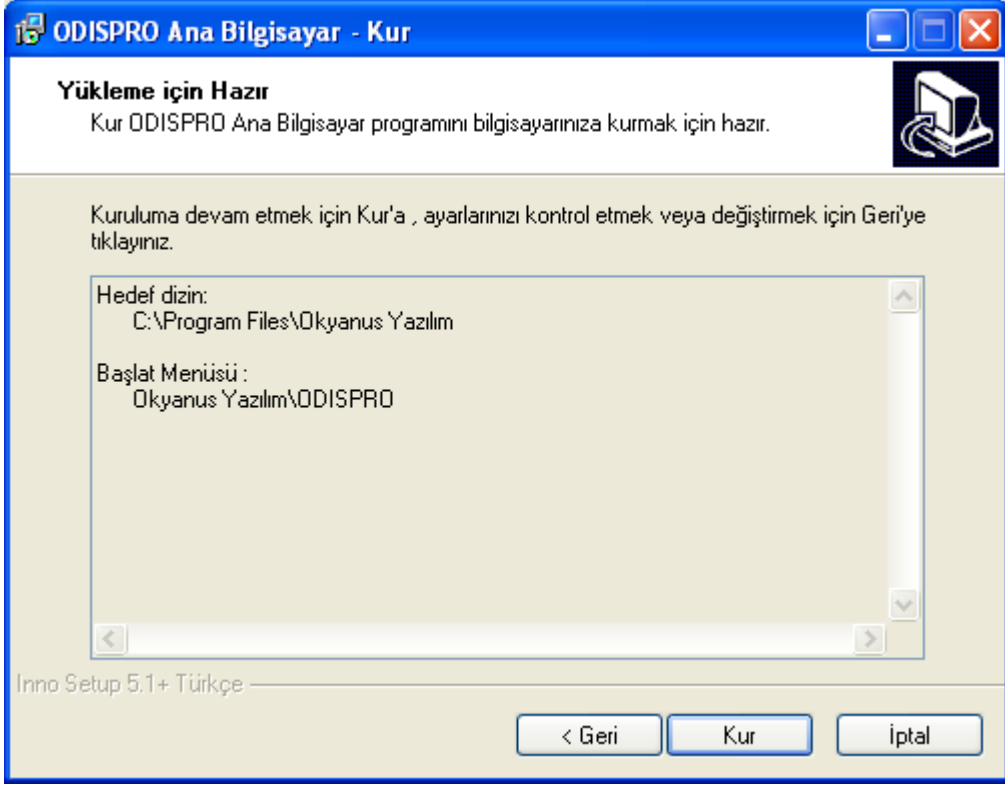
ODISPRO Ana Bilgisayar - Kur

Yükleme için Hazır
Kur ODISPRO Ana Bilgisayar programını bilgisayarınıza kurmak için hazır.

Kuruluma devam etmek için Kur'a , ayarlarınızı kontrol etmek veya değiştirmek için Geri'ye tıklayınız.

Hedef dizin:
C:\Program Files\Okyanus Yazılım

Başlat Menüsü :
Okyanus Yazılım\ODISPRO

Inno Setup 5.1+ Türkçe

< Geri
Kur
İptal